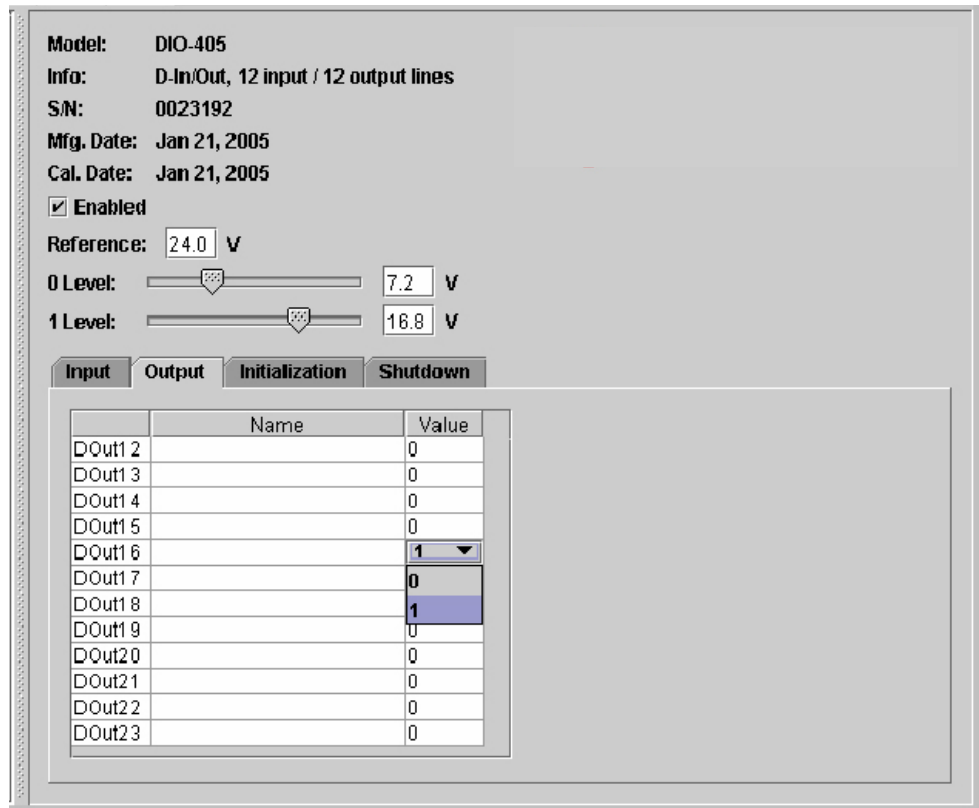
Model: DIO-405
Info: D-In/Out, 12 input / 12 output lines
S/N: 0023192
Mfg. Date: Jan 21, 2005
Cal. Date: Jan 21, 2005

Enabled

Reference: 24.0 V
0 Level: 7.2 V
1 Level: 16.8 V

Input | Output | Initialization | Shutdown

| | Name | Value |
|---|---|---|
| DOut12 | | 0 |
| DOut13 | | 0 |
| DOut14 | | 0 |
| DOut15 | | 0 |
| DOut16 | | 1 |
| DOut17 | | 0 |
| DOut18 | | 1 |
| DOut19 | | 0 |
| DOut20 | | 0 |
| DOut21 | | 0 |
| DOut22 | | 0 |
| DOut23 | | 0 |